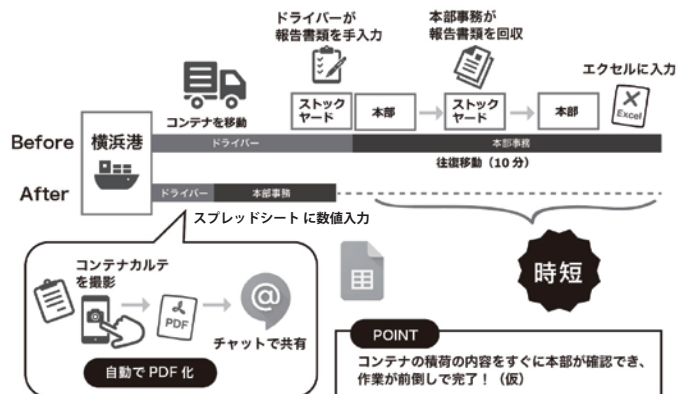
ドライバーが
報告書類を手入力

本部事務が
報告書類を回収

エクセルに入力

コンテナを移動

ストック
ヤード

本部

ストック
ヤード

本部

Excel

Before

横浜港

ドライバー

本部事務

往復移動（10 分）

After

ドライバー

本部事務

スプレッドシート に数値入力

コンテナカルテ
を撮影

PDF

チャットで共有

自動で PDF 化

時短

POINT

コンテナの積荷の内容をすぐに本部が確認でき、
作業が前倒しで完了！（仮）